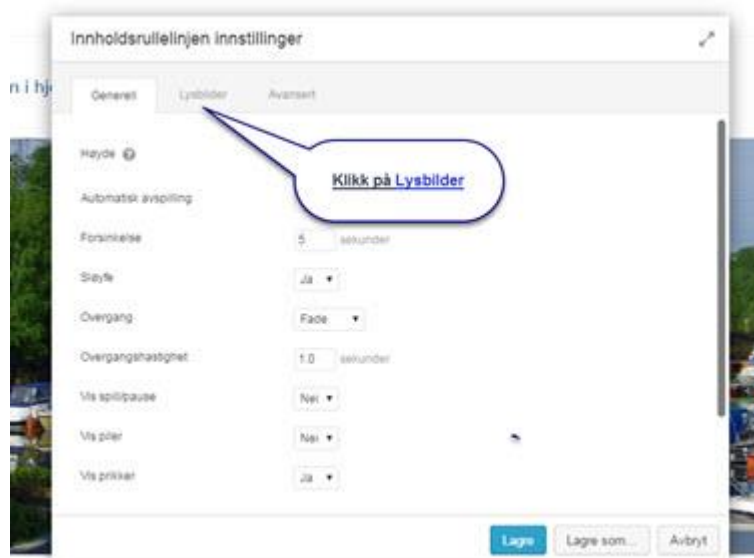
Innholdsrullelinjen innstillinger

n i hj

Generelt | Lysbilder | Avansert

Høyde

Klikk på Lysbilder

Automatisk avspilling

Forsinkelse 5 sekunder

Sløyfe Ja

Overgang Fade

Overgangshastighet 1.0 sekunder

Vis spill/pause Nei

Vis piler Nei

Vis prikker Ja

Lagre | Lagre som... | Avbryt